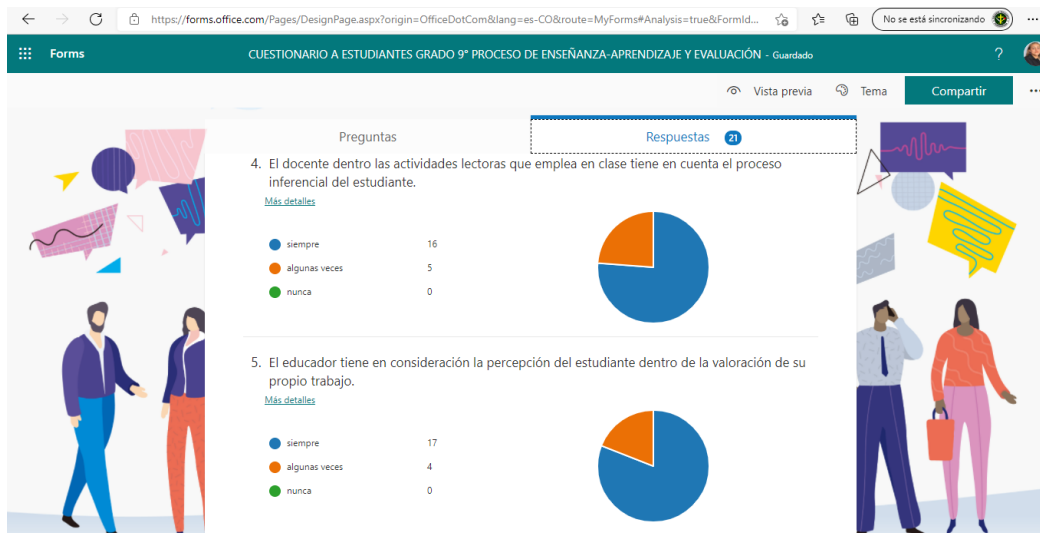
https://forms.office.com/Pages/DesignPage.aspx?origin=OfficeDotCom&lang=es-CO&route=MyForms#Analysis=true&FormId...

No se está sincronizando

Forms

CUESTIONARIO A ESTUDIANTES GRADO 9° PROCESO DE ENSEÑANZA-APRENDIZAJE Y EVALUACIÓN - Guardado

?

Vista previa

Tema

Compartir

...

Preguntas

Respuestas 21

4. El docente dentro las actividades lectoras que emplea en clase tiene en cuenta el proceso inferencial del estudiante.

Más detalles

| | |
|---|---|
| siempre | 16 |
| algunas veces | 5 |
| nunca | 0 |

5. El educador tiene en consideración la percepción del estudiante dentro de la valoración de su propio trabajo.

Más detalles

| | |
|---|---|
| siempre | 17 |
| algunas veces | 4 |
| nunca | 0 |